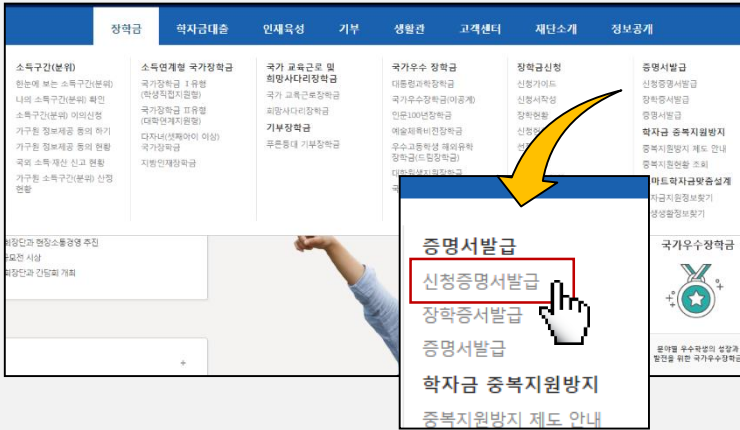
장학금 학자금대출 인재육성 기부 생활관 고객센터 재단소개 정보공개

소득구간(분위)
한눈에 보는 소득구간(분위)
나의 소득구간(분위) 확인
소득구간(분위) 이의신청
가구원 정보제공 동의 하기
가구원 정보제공 동의 현황
국외 소득 재산 신고 현황
가구원 소득구간(분위) 신청 현황

소득연계형 국가장학금
국가장학금 1 유형 (학생직접지원형)
국가장학금 II유형 (대학연계지원형)
다자녀(셋째아이 이상) 국가장학금
지역인재장학금

국가 교육근로 및 희망사다리장학금
국가 교육근로장학금
희망사다리장학금
기부장학금
푸른등대 기부장학금

국가우수 장학금
대통령과학장학금
국가우수장학금(이공계)
인문100년장학금
예술체육비전장학금
우수고등학생 해외유학 장학금(드림장학금)
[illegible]

장학금신청
신청가이드
신청서작성
장학현황
신청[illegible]

증명서발급
신청증명서발급
장학증서발급
증명서발급
학자금 중복지원방지
중복지원방지 제도 안내
중복지원현황 조회
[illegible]마트학자금맞춤설계
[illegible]자금지원정보찾기
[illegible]생활정보찾기

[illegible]회장단과 현장소통경영 추진
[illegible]모전 시상
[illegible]회장단과 간담회 개최

국가우수장학금
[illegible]분야별 우수학생의 성장과 발전을 위한 국가우수장학금

증명서발급
신청증명서발급
장학증서발급
증명서발급
학자금 중복지원방지
중복지원방지 제도 안내